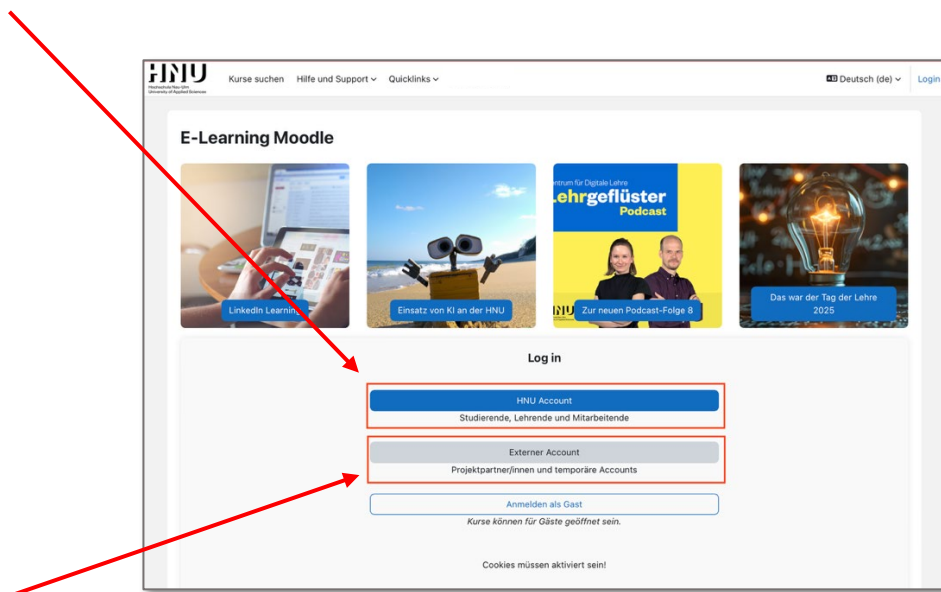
HNU
Hochschule Neu-Ulm
University of Applied Sciences

Kurse suchen Hilfe und Support Quicklinks

Deutsch (de) Login

E-Learning Moodle

LinkedIn Learning

Einsatz von KI an der HNU

entrum für Digitale Lehre
Lehrgeflüster
Podcast
HNU
Zur neuen Podcast-Folge 8

Das war der Tag der Lehre 2025

Log in

HNU Account
Studierende, Lehrende und Mitarbeitende

Externer Account
Projektpartner/innen und temporäre Accounts

Anmelden als Gast
Kurse können für Gäste geöffnet sein.

Cookies müssen aktiviert sein!